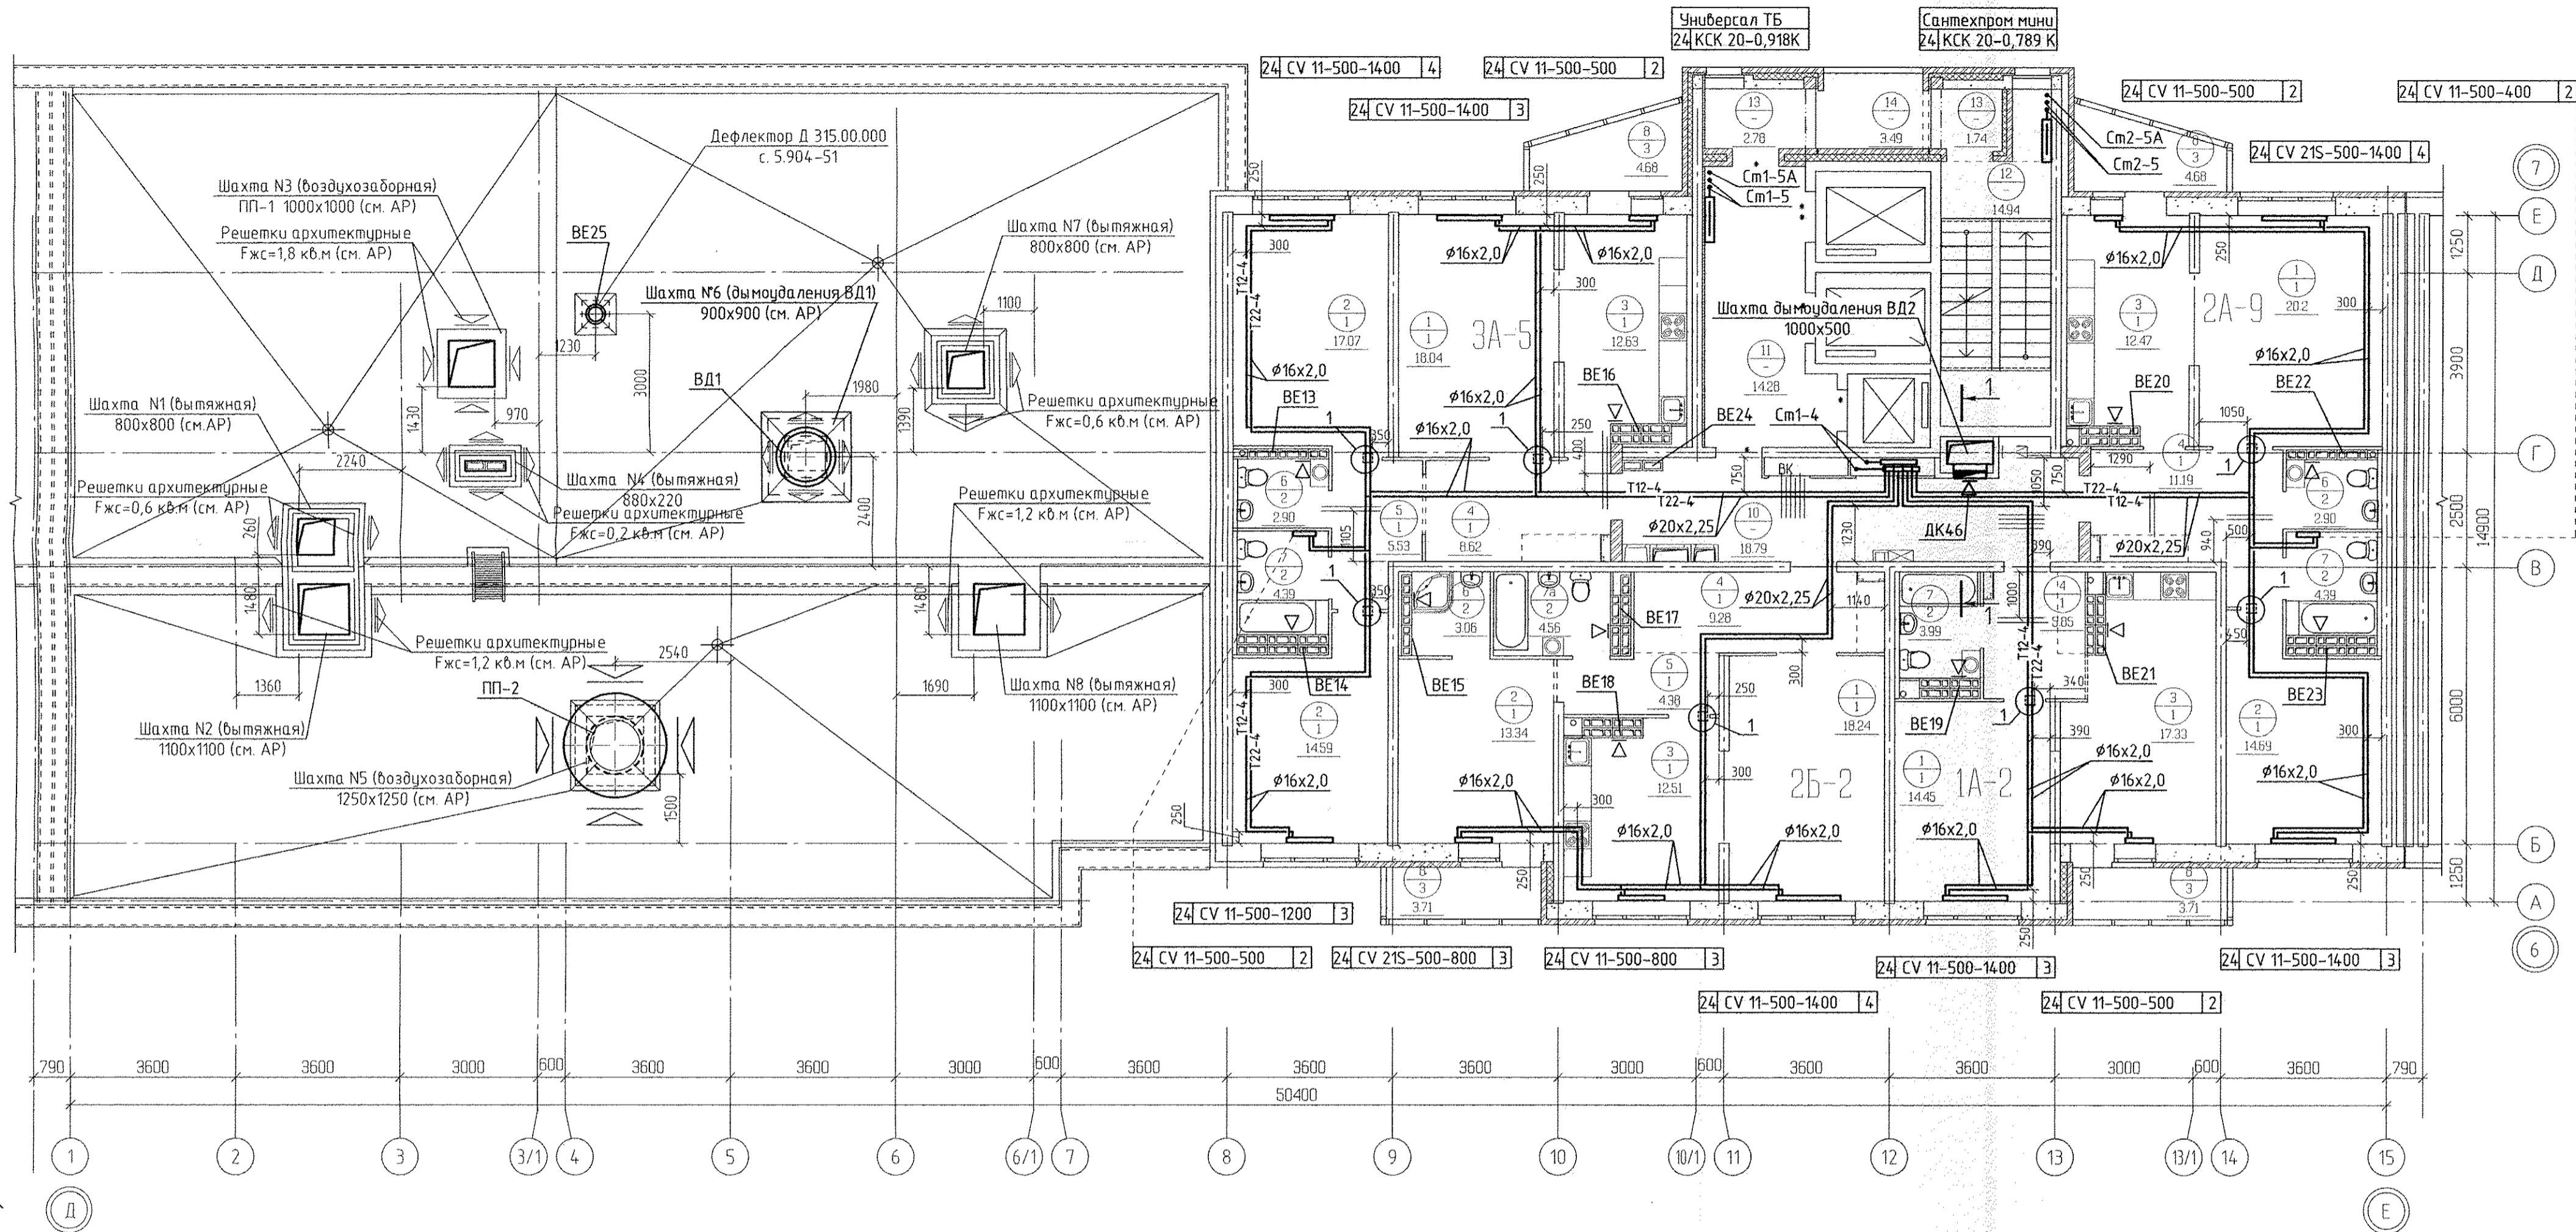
Универсал ТБ
24 КСК 20-0,918К

Сантехпром мини
24 КСК 20-0,789 К

24 CV 11-500-1400 4
24 CV 11-500-500 2
24 CV 11-500-1400 3
24 CV 11-500-500 2
24 CV 11-500-400 2
24 CV 21S-500-1400 4

Дефлектор Д 315.00.000
с. 5.904-51

Шахта N3 (воздухозаборная)
ПП-1 1000x1000 (см. АР)

Решетки архитектурные
Fжс=1,8 кв.м (см. АР)

ВЕ25

Шахта N6 (дымоудаления ВД1)
900x900 (см. АР)

Шахта N7 (вытяжная)
800x800 (см. АР)

1100
1230
3000
ВД1
1980
1390
1430
970

Решетки архитектурные
Fжс=0,6 кв.м (см. АР)

Шахта N1 (вытяжная)
800x800 (см.АР)

2240

Шахта N4 (вытяжная)
880x220

Решетки архитектурные
Fжс=0,2 кв.м (см. АР)

Решетки архитектурные
Fжс=0,6 кв.м (см. АР)

260
2400

Решетки архитектурные
Fжс=1,2 кв.м (см. АР)

1480
1460

Решетки архитектурные
Fжс=1,2 кв.м (см. АР)

2540
ПП-2
1360
1690

Шахта N8 (вытяжная)
1100x1100 (см. АР)

Шахта N2 (вытяжная)
1100x1100 (см. АР)

Шахта N5 (воздухозаборная)
1250x1250 (см. АР)

1500

250
300
Т12-4
Т22-4
2/1 17.07
1/1 18.04
3А-5
3/1 12.63
8/3 4.68
13/1 2.78
14/1 3.49
13/1 1.74
12/1 14.94
Ст1-5А
Ст1-5
Ст2-5А
Ст2-5
8/3 4.68
ø16x2,0
ø16x2,0
ø16x2,0
ø16x2,0
Шахта дымоудаления ВД2
1000x500
11/1 14.28
3/1 12.47
2А-9
1/1 20.2
ø16x2,0
ø16x2,0
ВЕ13
ВЕ16
ВЕ24
Ст1-4
ВЕ20
ВЕ22
1050
350
1
ø16x2,0
400
ВК
1290
4/1 11.19
6/2 2.90
Т12-4
Т22-4
750
Т22-4
Т12-4
6/2 2.90
5/1 5.53
4/1 8.62
ø20x2,25
10/1 18.79
1230
ДК46
1050
390
ø20x2,25
940
500
105
7/2 4.39
6/2 3.06
7а/2 4.56
4/1 9.28
ø20x2,25
1140
7/2 3.99
1000
14/1 9.86
7/2 4.39
ВЕ17
450
ВЕ15
ВЕ18
5/1 4.38
ВЕ19
340
ВЕ21
ВЕ14
2/1 14.59
2/1 13.34
3/1 12.51
300
1/1 18.24
2Б-2
1/1 14.45
1А-2
3/1 17.33
2/1 14.69
ВЕ23
ø16x2,0
ø16x2,0
ø16x2,0
ø16x2,0
ø16x2,0
ø16x2,0
ø16x2,0
8/3 3.71
8/3 3.71
1250
3900
2500
14900
6000
1250

24 CV 11-500-1200 3
24 CV 11-500-500 2
24 CV 21S-500-800 3
24 CV 11-500-800 3
24 CV 11-500-1400 3
24 CV 11-500-1400 3
24 CV 11-500-1400 4
24 CV 11-500-500 2

790 3600 3600 3000 600 3600 3600 3000 600 3600 3600 3600 3000 600 3600 3600 3000 600 3600 790
50400

1 2 3 3/1 4 5 6 6/1 7 8 9 10 10/1 11 12 13 13/1 14 15
Д Е
7 Е Д Г В Б А 6